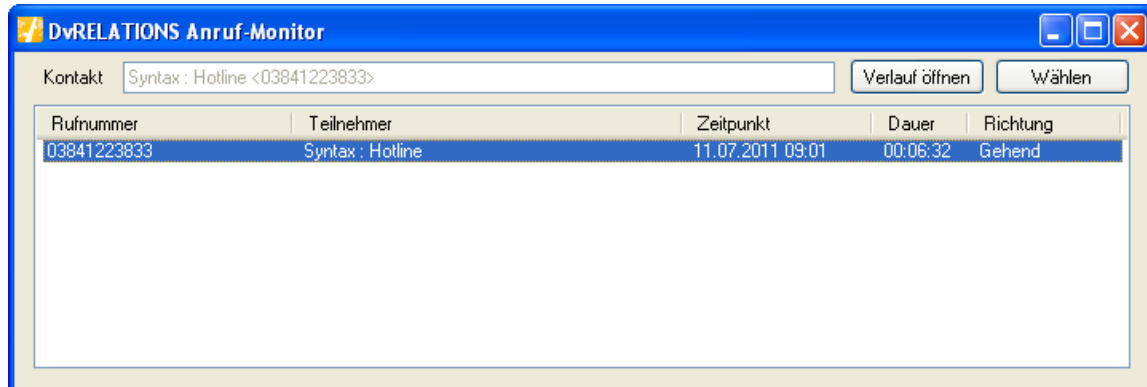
DvRELATIONS Anruf-Monitor

Kontakt Syntax : Hotline <03841223833>

Verlauf öffnen

Wählen

| Rufnummer | Teilnehmer | Zeitpunkt | Dauer | Richtung |
|---|---|---|---|---|
| 03841223833 | Syntax : Hotline | 11.07.2011 09:01 | 00:06:32 | Gehend |